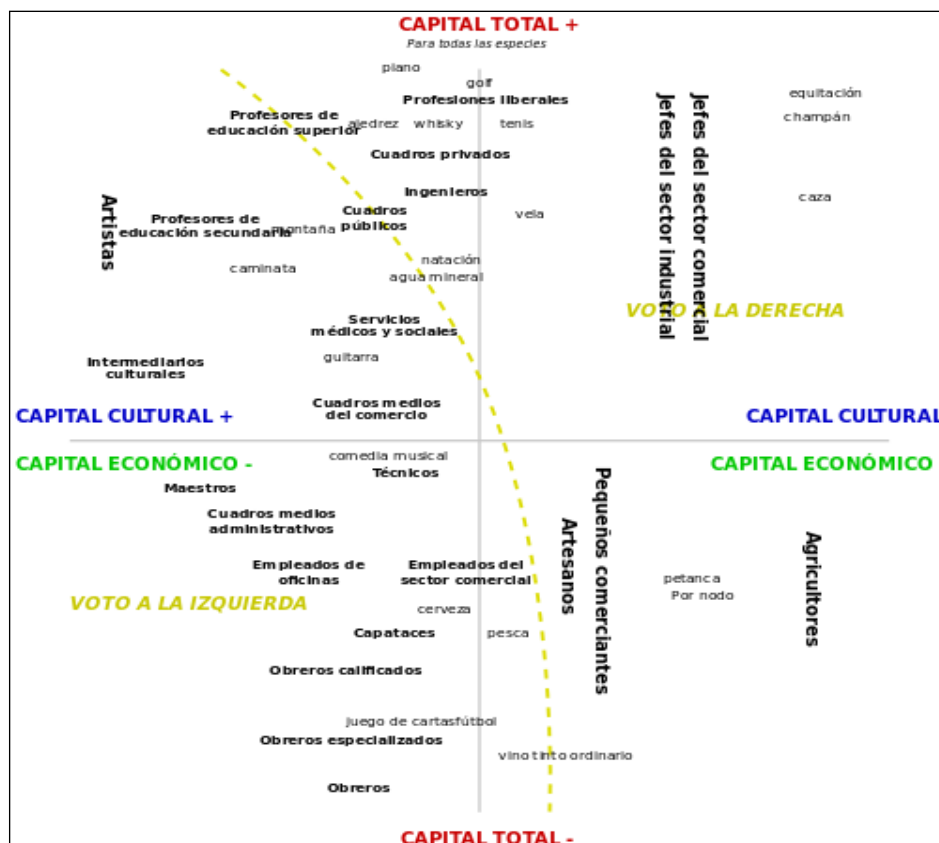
CAPITAL TOTAL +
Para todas las especies

piano
golf
Profesiones liberales
Profesores de educación superior
ajedrez whisky tenis
equitación
champán
Jefes del sector comercial
Jefes del sector industrial
Cuadros privados
Ingenieros
Artistas
Profesores de educación secundaria
montaña
Cuadros públicos
vela
caza
natación
agua mineral
caminata
VOTO A LA DERECHA
Servicios médicos y sociales
Intermediarios culturales
guitarra
Cuadros medios del comercio
CAPITAL CULTURAL +
CAPITAL CULTURAL
CAPITAL ECONÓMICO -
comedia musical
Técnicos
CAPITAL ECONÓMICO
Maestros
Cuadros medios administrativos
Pequeños comerciantes
Artesanos
Agricultores
Empleados de oficinas
Empleados del sector comercial
petanca
Por nodo
VOTO A LA IZQUIERDA
cerveza
Capataces
pesca
Obreros calificados
juego de cartas
fútbol
Obreros especializados
vino tinto ordinario
Obreros
CAPITAL TOTAL -